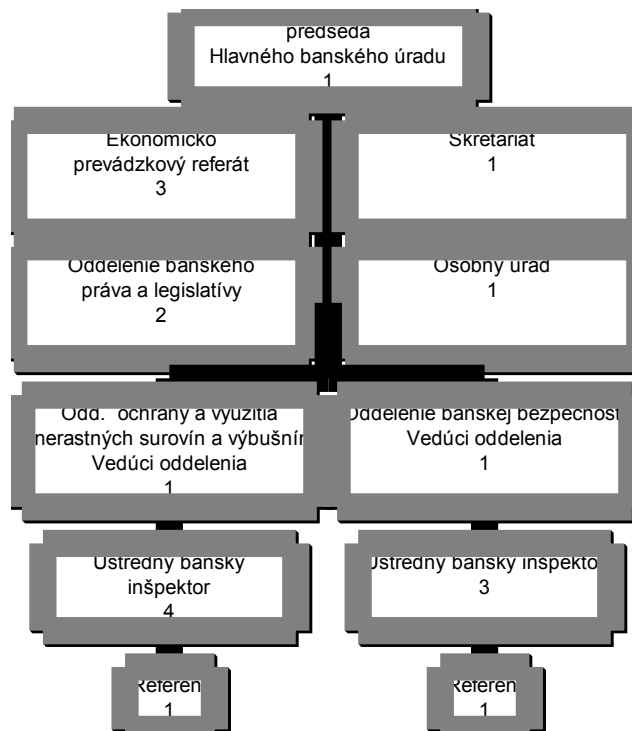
predseda
Hlavného banského úradu
1

Ekonomicko prevádzkový referát
3

Skretariát
1

Oddelenie banského práva a legislatívy
2

Osobný úrad
1

Odd. ochrany a využitia nerastných surovín a výbušnín
Vedúci oddelenia
1

Oddelenie banskej bezpečnost
Vedúci oddelenia
1

Ústredný banský inšpektor
4

Ústredný banský inšpekto
3

Referen
1

Referen
1